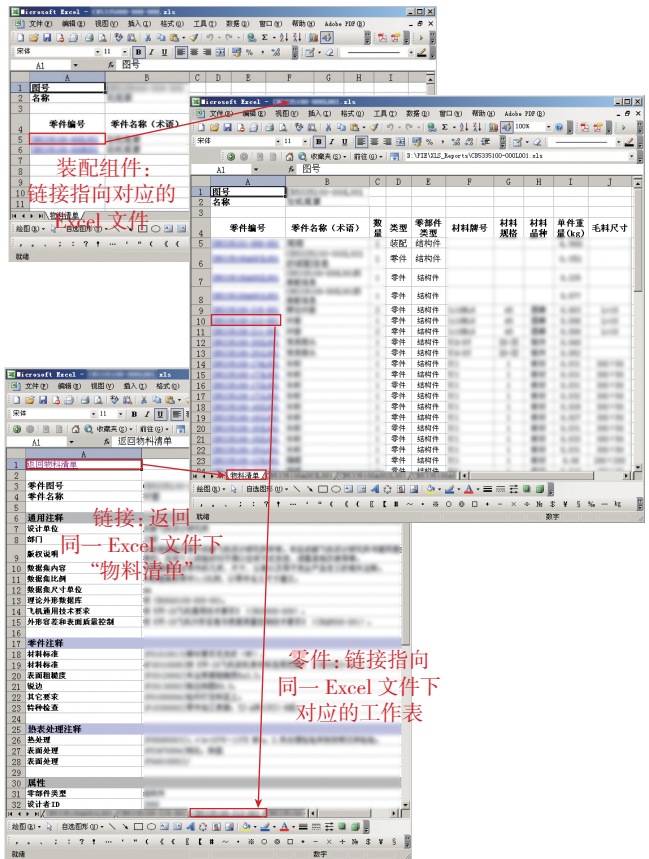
Microsoft Excel - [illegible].xls
文件(F) 编辑(E) 视图(V) 插入(I) 格式(O) 工具(T) 数据(D) 窗口(W) 帮助(H) Adobe PDF
宋体 11 B I U
A1 图号
A B C D E F G H I
1 图号
2 名称
3
4 零件编号 零件名称（术语）
5
6
7
8
9
10
11

装配组件：链接指向对应的 Excel 文件

物料清单
绘图(R) 自选图形(U)
就绪

Microsoft Excel - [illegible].xls
文件(F) 编辑(E) 视图(V) 插入(I) 格式(O) 工具(T) 数据(D) 窗口(W) 帮助(H) Adobe PDF(B)
宋体 11 B I U 100%
收藏夹(S) 前往(G) D:\PIB\XLS_Reports\CB5335100-000L001.xls
A1 图号

| | A | B | C | D | E | F | G | H | I | J |
|---|---|---|---|---|---|---|---|---|---|---|
| 1 | 图号 | | | | | | | | | |
| 2 | 名称 | | | | | | | | | |
| 3 | | | | | | | | | | |
| 4 | 零件编号 | 零件名称（术语） | 数量 | 类型 | 零部件类型 | 材料牌号 | 材料规格 | 材料品种 | 单件重量(kg) | 毛料尺寸 |
| 5 | | | | 装配 | 结构件 | | | | | |
| 6 | | | | 零件 | 结构件 | | | | | |
| 7 | | | | 零件 | 结构件 | | | | | |
| 8 | | | | 零件 | 结构件 | | | | | |
| 9 | | | | 零件 | 结构件 | | | | | |
| 10 | | | | 零件 | 结构件 | | | | | |
| 11 | | | | 零件 | 结构件 | | | | | |
| 12 | | | | 零件 | 结构件 | | | | | |
| 13 | | | | 零件 | 结构件 | | | | | |
| 14 | | | | 零件 | 结构件 | | | | | |
| 15 | | | | 零件 | 结构件 | | | | | |
| 16 | | | | 零件 | 结构件 | | | | | |
| 17 | | | | 零件 | 结构件 | | | | | |
| 18 | | | | 零件 | 结构件 | | | | | |
| 19 | | | | 零件 | 结构件 | | | | | |
| 20 | | | | 零件 | 结构件 | | | | | |
| 21 | | | | 零件 | 结构件 | | | | | |
| 22 | | | | 零件 | 结构件 | | | | | |
| 23 | | | | 零件 | 结构件 | | | | | |

物料清单
绘图(R) 自选图形(U)
就绪 数字

Microsoft Excel - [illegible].xls
文件(F) 编辑(E) 视图(V) 插入(I) 格式(O)
宋体 11 B I U
收藏夹(S) 前往(G)
A1 返回物料清单

1 返回物料清单
2
3 零件图号
4 零件名称
5
6 通用注释
7 设计单位
8 部门
9 版次说明
10 数据集内容
11 数据集比例
12 数据集尺寸单位
13 理论外形数据库
14 飞机通用技术要求
15 外形容差和表面质量控制
16
17 零件注释
18 材料标准
19 材料标准
20 表面粗糙度
21 锐边
22 其它要求
23 特种检查
24
25 热表处理注释
26 热处理
27 表面处理
28 表面处理
29
30 属性
31 零部件类型
32 设计者ID

链接：返回同一 Excel 文件下“物料清单”

零件：链接指向同一 Excel 文件下对应的工作表

绘图(R) 自选图形(U)
就绪 数字